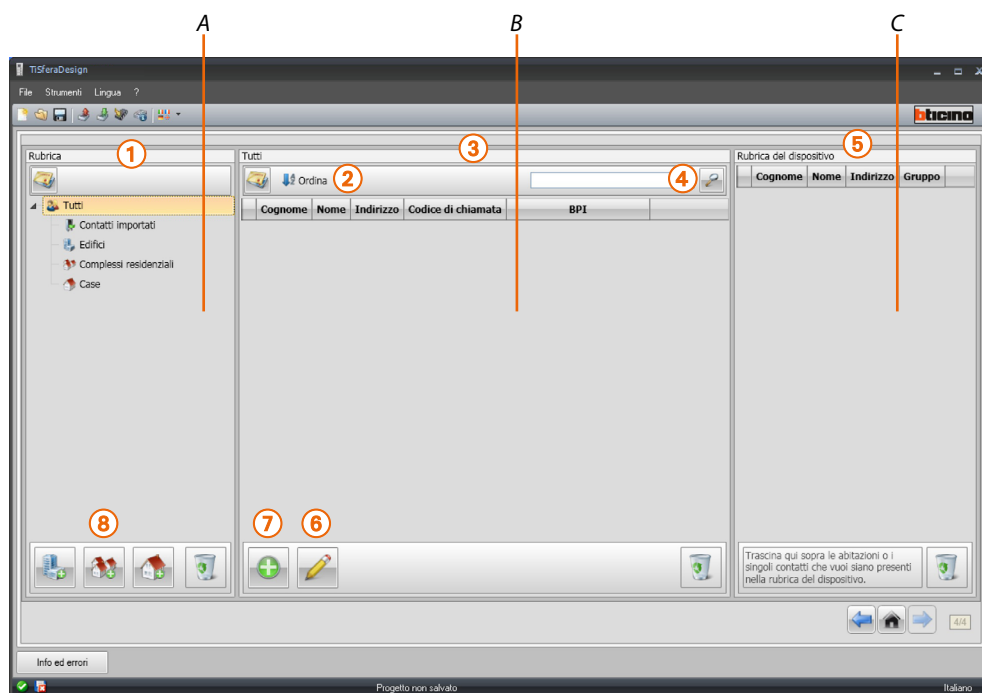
A
B
C

TiSferaDesign

File Strumenti Lingua ?

bticino

Rubrica
1

Tutti
Contatti importati
Edifici
Complessi residenziali
Case

Tutti
3
Ordina
2
4

| Cognome | Nome | Indirizzo | Codice di chiamata | BPI |
|---|---|---|---|---|

Rubrica del dispositivo
5

| Cognome | Nome | Indirizzo | Gruppo |
|---|---|---|---|

8
7
6

Trascina qui sopra le abitazioni o i singoli contatti che vuoi siano presenti nella rubrica del dispositivo.

4/4

Info ed errori

Progetto non salvato
Italiano